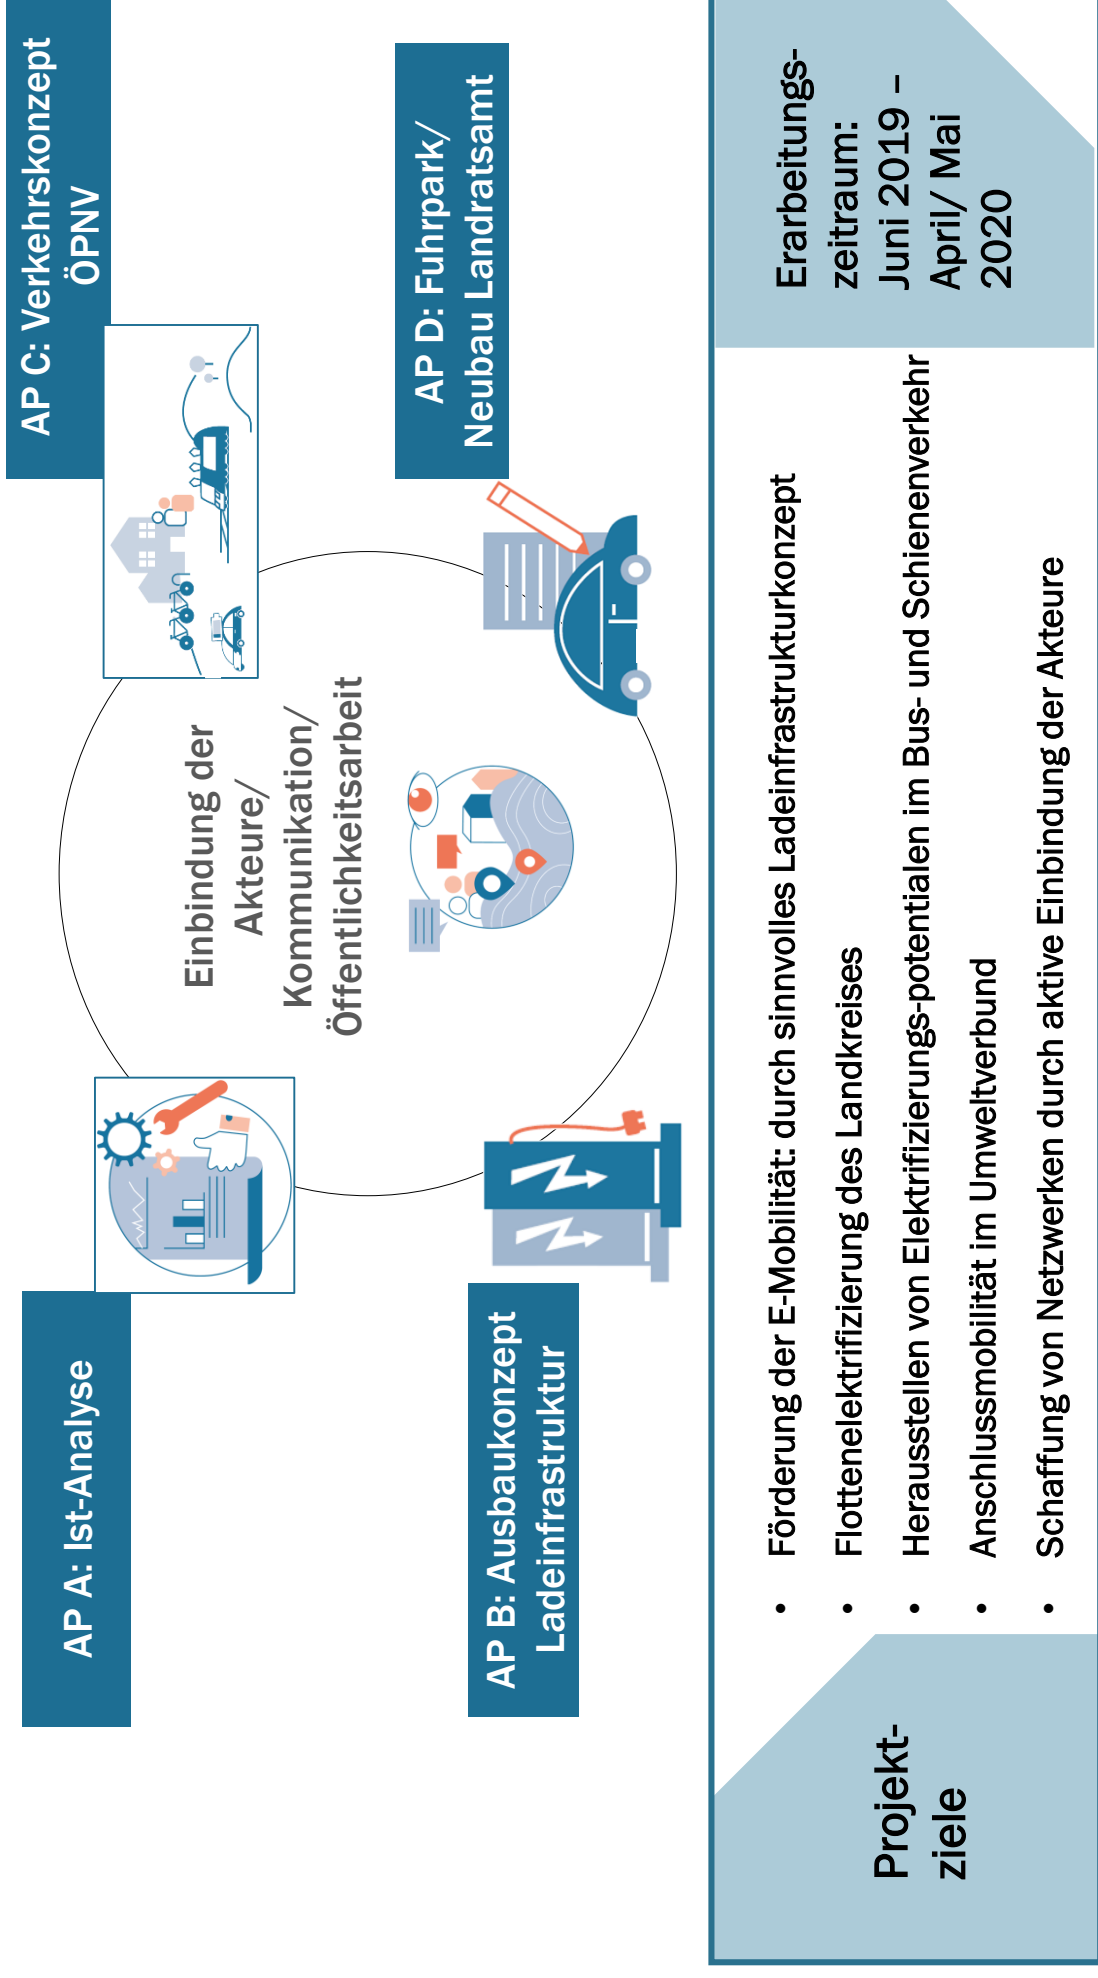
AP A: Ist-Analyse

AP B: Ausbaukonzept Ladeinfrastruktur

AP C: Verkehrskonzept ÖPNV

AP D: Fuhrpark/ Neubau Landratsamt

Einbindung der Akteure/ Kommunikation/ Öffentlichkeitsarbeit

Projekt-ziele

- Förderung der E-Mobilität: durch sinnvolles Ladeinfrastrukturkonzept
- Flottenelektrifizierung des Landkreises
- Herausstellen von Elektrifizierungs-potentialen im Bus- und Schienenverkehr
- Anschlussmobilität im Umweltverbund
- Schaffung von Netzwerken durch aktive Einbindung der Akteure

Erarbeitungs-zeitraum: Juni 2019 – April/ Mai 2020